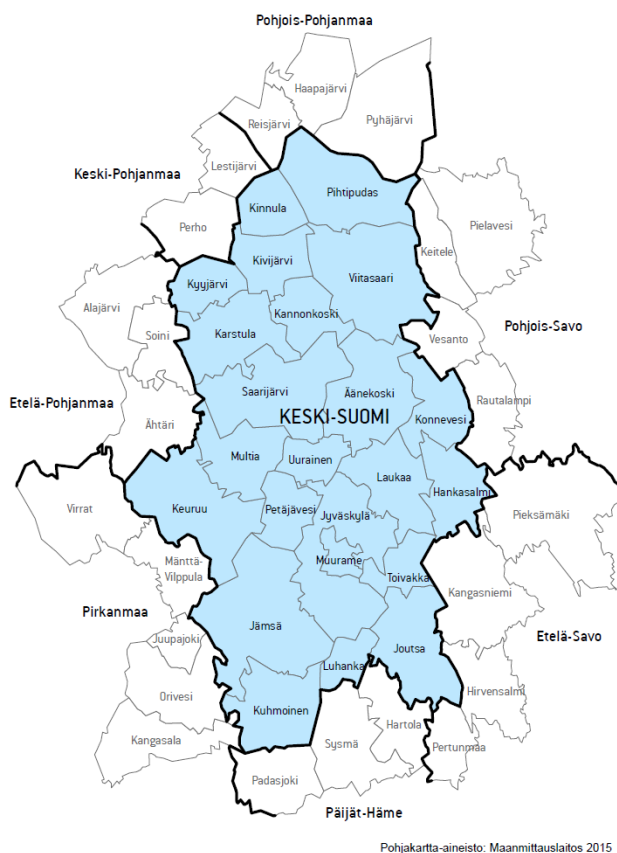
Pohjois-Pohjanmaa

Haapajärvi

Reisjärvi

Pyhäjärvi

Keski-Pohjanmaa

Lestijärvi

Kinnula

Pihtipudas

Perho

Pielavesi

Keitele

Kivijärvi

Viitasaari

Kyyjärvi

Alajärvi

Kannonkoski

Pohjois-Savo

Soini

Karstula

Vesanto

Saarijärvi

Äänekoski

Etelä-Pohjanmaa

Rautalampi

KESKI-SUOMI

Ähtäri

Konnevesi

Multia

Uurainen

Laukaa

Hankasalmi

Virrat

Keuruu

Petäjävesi

Jyväskylä

Pieksämäki

Mänttä-Vilppula

Muurame

Toivakka

Kangasniemi

Pirkanmaa

Etelä-Savo

Juupajoki

Jämsä

Joutsa

Luhanka

Hirvensalmi

Orivesi

Kuhmoinen

Hartola

Kangasala

Sysmä

Pertunmaa

Padasjoki

Päijät-Häme

Pohjakartta-aineisto: Maanmittauslaitos 2015